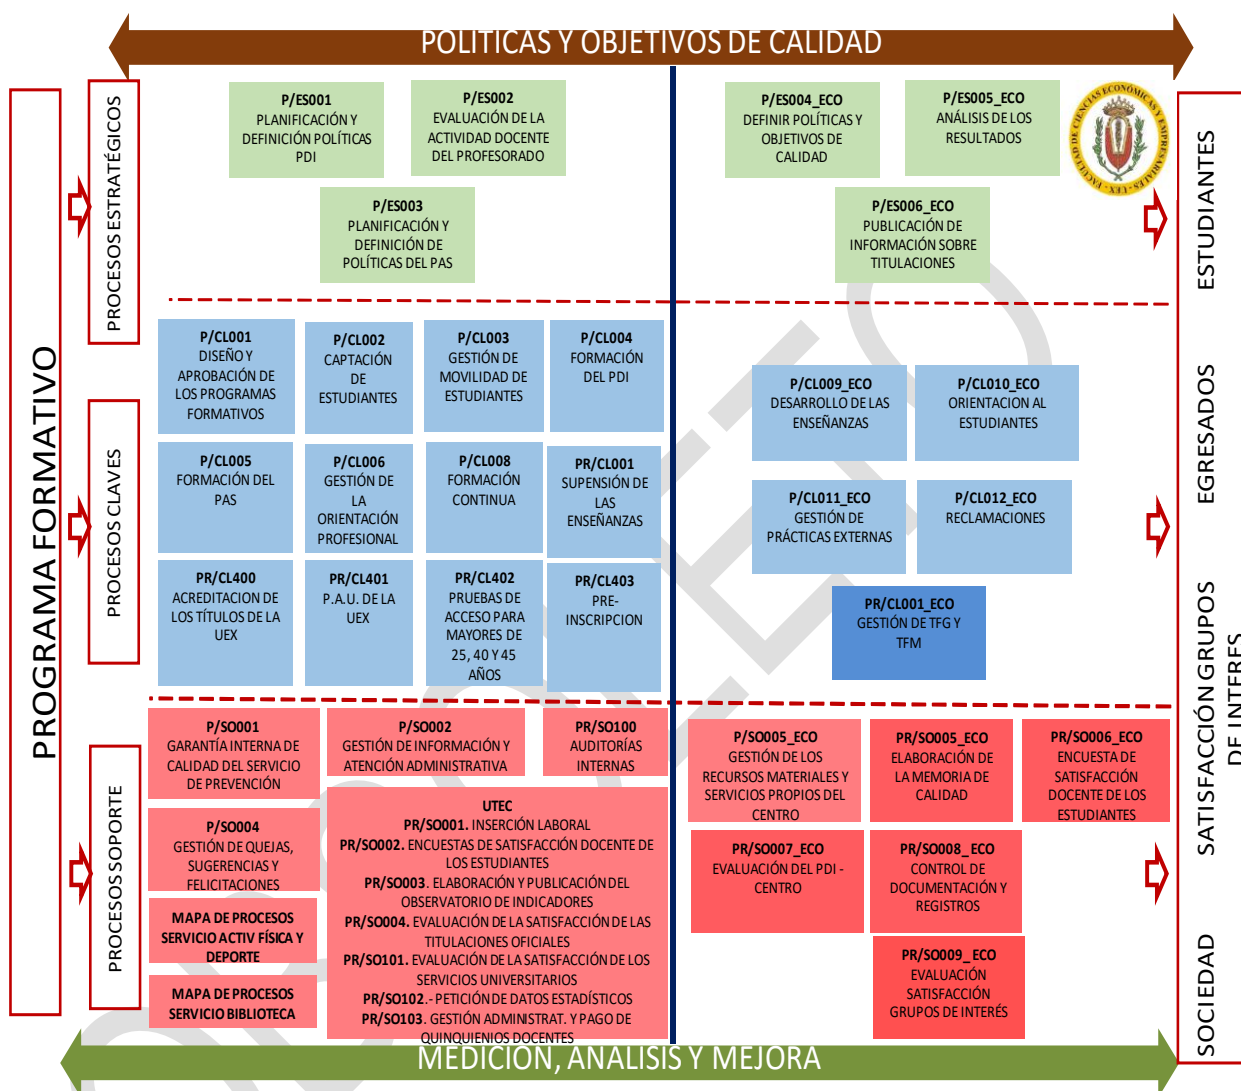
POLITICAS Y OBJETIVOS DE CALIDAD

PROGRAMA FORMATIVO

PROCESOS ESTRATÉGICOS

P/ES001
PLANIFICACIÓN Y DEFINICIÓN POLÍTICAS PDI

P/ES002
EVALUACIÓN DE LA ACTIVIDAD DOCENTE DEL PROFESORADO

P/ES003
PLANIFICACIÓN Y DEFINICIÓN DE POLÍTICAS DEL PAS

P/ES004_ECO
DEFINIR POLÍTICAS Y OBJETIVOS DE CALIDAD

P/ES005_ECO
ANÁLISIS DE LOS RESULTADOS

P/ES006_ECO
PUBLICACIÓN DE INFORMACIÓN SOBRE TITULACIONES

PROCESOS CLAVES

P/CL001
DISEÑO Y APROBACIÓN DE LOS PROGRAMAS FORMATIVOS

P/CL002
CAPTACIÓN DE ESTUDIANTES

P/CL003
GESTIÓN DE MOVILIDAD DE ESTUDIANTES

P/CL004
FORMACIÓN DEL PDI

P/CL005
FORMACIÓN DEL PAS

P/CL006
GESTIÓN DE LA ORIENTACIÓN PROFESIONAL

P/CL008
FORMACIÓN CONTINUA

PR/CL001
SUPENSIÓN DE LAS ENSEÑANZAS

PR/CL400
ACREDITACION DE LOS TÍTULOS DE LA UEX

PR/CL401
P.A.U. DE LA UEX

PR/CL402
PRUEBAS DE ACCESO PARA MAYORES DE 25, 40 Y 45 AÑOS

PR/CL403
PRE-INSCRIPCION

P/CL009_ECO
DESARROLLO DE LAS ENSEÑANZAS

P/CL010_ECO
ORIENTACION AL ESTUDIANTES

P/CL011_ECO
GESTIÓN DE PRÁCTICAS EXTERNAS

P/CL012_ECO
RECLAMACIONES

PR/CL001_ECO
GESTIÓN DE TFG Y TFM

PROCESOS SOPORTE

P/SO001
GARANTÍA INTERNA DE CALIDAD DEL SERVICIO DE PREVENCIÓN

P/SO002
GESTIÓN DE INFORMACIÓN Y ATENCIÓN ADMINISTRATIVA

PR/SO100
AUDITORÍAS INTERNAS

P/SO004
GESTIÓN DE QUEJAS, SUGERENCIAS Y FELICITACIONES

MAPA DE PROCESOS SERVICIO ACTIV FÍSICA Y DEPORTE

MAPA DE PROCESOS SERVICIO BIBLIOTECA

UTEC
PR/SO001. INSERCIÓN LABORAL
PR/SO002. ENCUESTAS DE SATISFACCIÓN DOCENTE DE LOS ESTUDIANTES
PR/SO003. ELABORACIÓN Y PUBLICACIÓN DEL OBSERVATORIO DE INDICADORES
PR/SO004. EVALUACIÓN DE LA SATISFACCIÓN DE LAS TITULACIONES OFICIALES
PR/SO101. EVALUACIÓN DE LA SATISFACCIÓN DE LOS SERVICIOS UNIVERSITARIOS
PR/SO102.- PETICIÓN DE DATOS ESTADÍSTICOS
PR/SO103. GESTIÓN ADMINISTRAT. Y PAGO DE QUINQUENIOS DOCENTES

P/SO005_ECO
GESTIÓN DE LOS RECURSOS MATERIALES Y SERVICIOS PROPIOS DEL CENTRO

PR/SO005_ECO
ELABORACIÓN DE LA MEMORIA DE CALIDAD

PR/SO006_ECO
ENCUESTA DE SATISFACCIÓN DOCENTE DE LOS ESTUDIANTES

PR/SO007_ECO
EVALUACIÓN DEL PDI - CENTRO

PR/SO008_ECO
CONTROL DE DOCUMENTACIÓN Y REGISTROS

PR/SO009_ECO
EVALUACIÓN SATISFACCIÓN GRUPOS DE INTERÉS

ESTUDIANTES
EGRESADOS
SATISFACCIÓN GRUPOS DE INTERES
SOCIEDAD

MEDICION, ANALISIS Y MEJORA